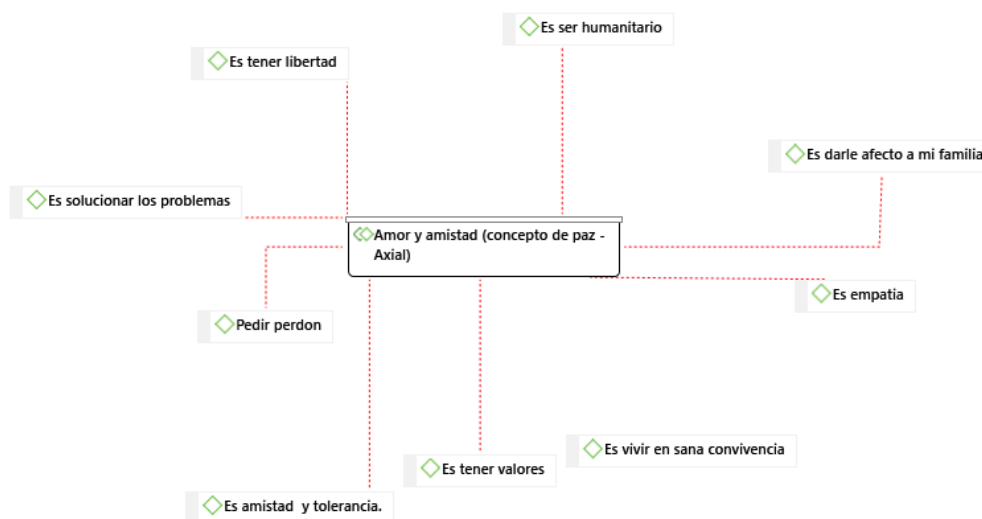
Es ser humanitario

Es tener libertad

Es darle afecto a mi familia

Es solucionar los problemas

Amor y amistad (concepto de paz - Axial)

Es empatia

Pedir perdon

Es vivir en sana convivencia

Es tener valores

Es amistad y tolerancia.